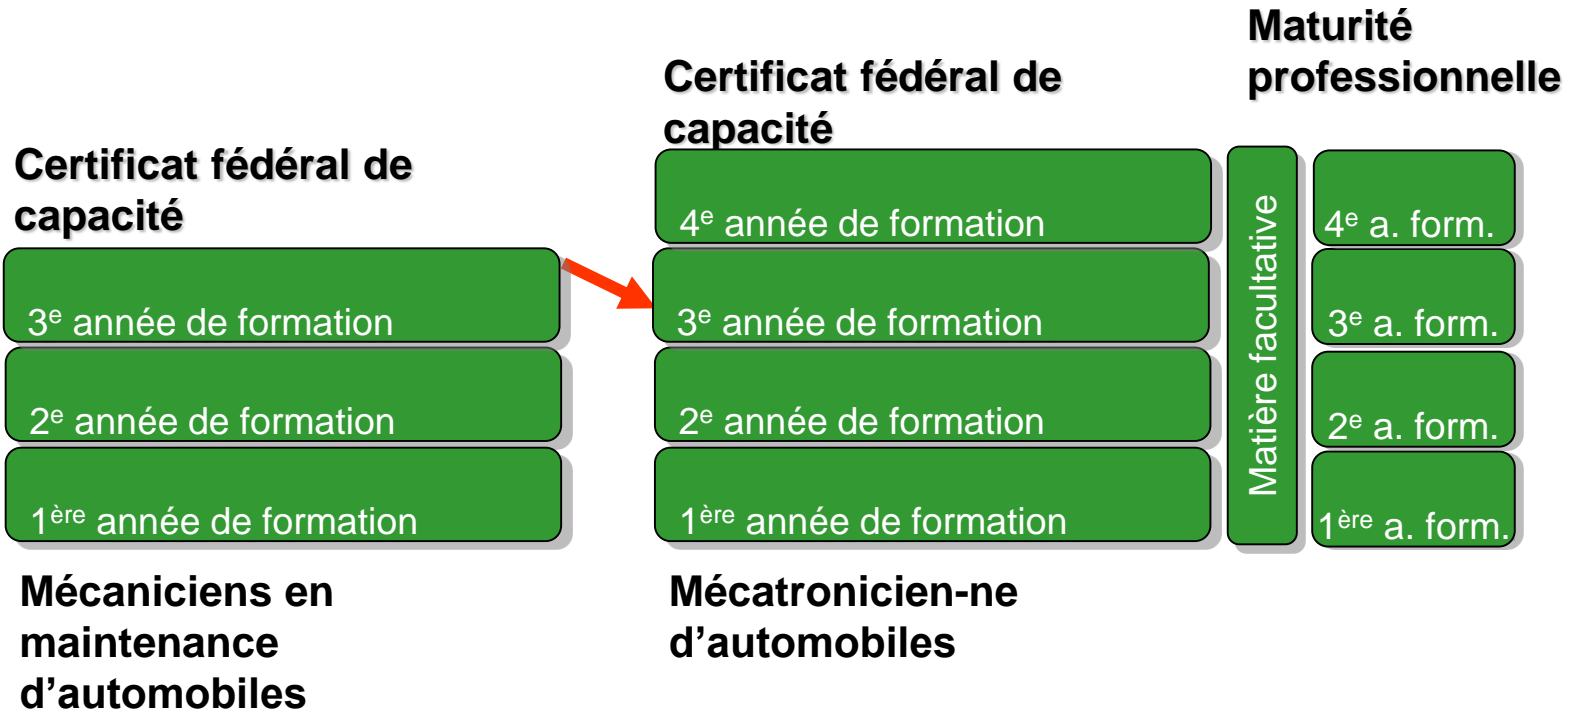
Maturité professionnelle

Certificat fédéral de capacité

Certificat fédéral de capacité

4$^{e}$ année de formation

3$^{e}$ année de formation

3$^{e}$ année de formation

2$^{e}$ année de formation

2$^{e}$ année de formation

1$^{ère}$ année de formation

1$^{ère}$ année de formation

Matière facultative

4$^{e}$ a. form.

3$^{e}$ a. form.

2$^{e}$ a. form.

1$^{ère}$ a. form.

Mécaniciens en maintenance d’automobiles

Mécatronicien-ne d’automobiles